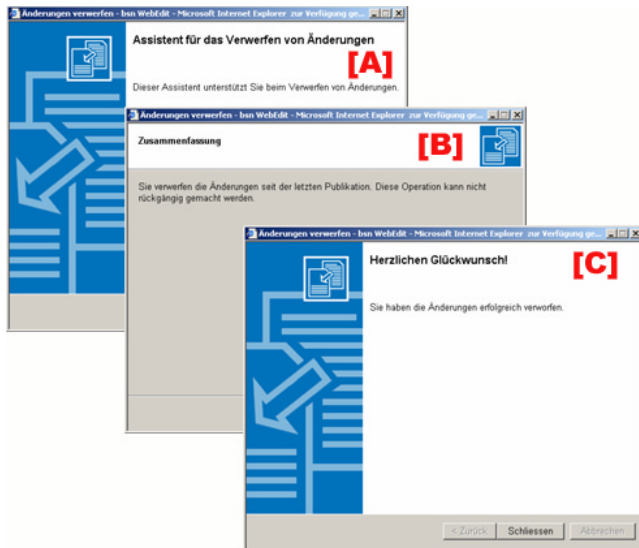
Änderungen verwerfen - bsn WebEdit - Microsoft Internet Explorer zur Verfügung ge...

Assistent für das Verwerfen von Änderungen

[A]

Dieser Assistent unterstützt Sie beim Verwerfen von Änderungen.

Änderungen verwerfen - bsn WebEdit - Microsoft Internet Explorer zur Verfügung ge...

Zusammenfassung

[B]

Sie verwerfen die Änderungen seit der letzten Publikation. Diese Operation kann nicht rückgängig gemacht werden.

Änderungen verwerfen - bsn WebEdit - Microsoft Internet Explorer zur Verfügung ge...

Herzlichen Glückwunsch!

[C]

Sie haben die Änderungen erfolgreich verworfen.

< Zurück Schliessen Abbrechen